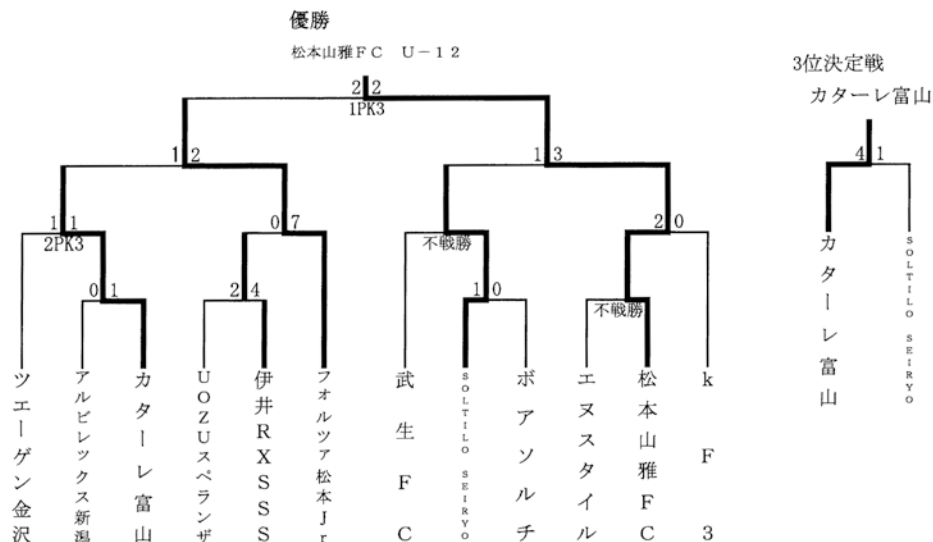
優勝

松本山雅FC U－12

2 2
1PK3

1 2

1 3

1 1
2PK3

0 7

不戦勝

2 0

0 1

2 4

1 0

不戦勝

ツエーゲン金沢

アルビレックス新潟

カターレ富山

UOZUスペランザ

伊井RXSSS

フォルツァ松本Jr

武生FC

SOLTILO SEIRYO

ボアソルチ

エヌスタイル

松本山雅FC

kF3

3位決定戦

カターレ富山

4 1

カターレ富山

SOLTILO SEIRYO